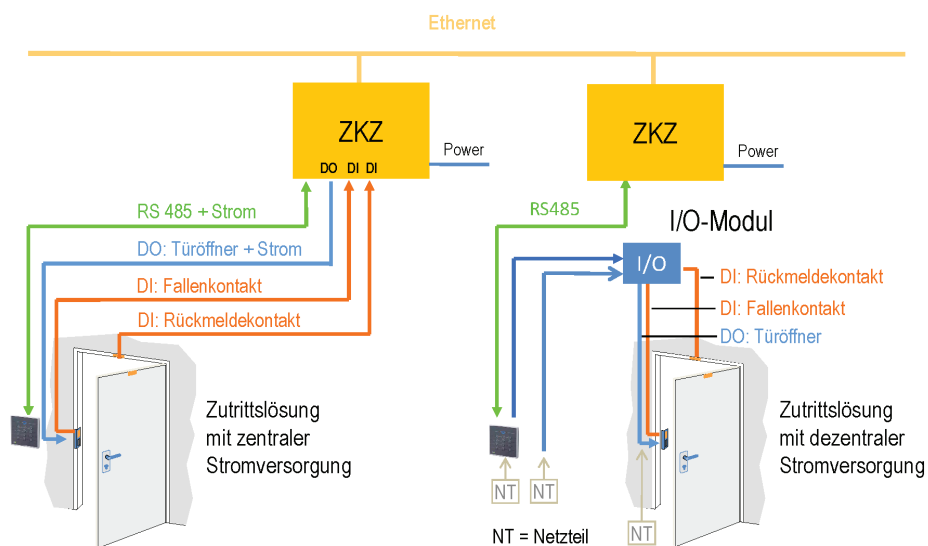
Ethernet

ZKZ

DO DI DI

Power

RS 485 + Strom

DO: Türöffner + Strom

DI: Fallenkontakt

DI: Rückmeldekontakt

Zutrittslösung mit zentraler Stromversorgung

ZKZ

Power

RS485

I/O-Modul

I/O

DI: Rückmeldekontakt

DI: Fallenkontakt

DO: Türöffner

Zutrittslösung mit dezentraler Stromversorgung

NT

NT

NT

NT = Netzteil